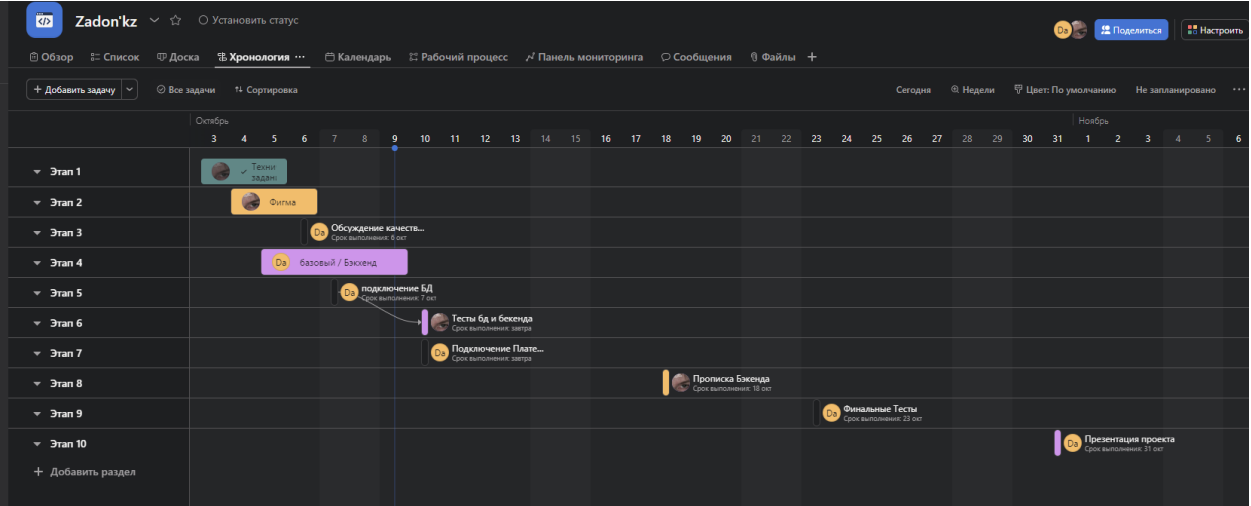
Zadon'kz ○ Установить статус

Da Поделиться Настроить

Обзор Список Доска Хронология ··· Календарь Рабочий процесс Панель мониторинга Сообщения Файлы +

+ Добавить задачу Все задачи Сортировка

Сегодня Недели Цвет: По умолчанию Не запланировано ···

Октябрь
3 4 5 6 7 8 9 10 11 12 13 14 15 16 17 18 19 20 21 22 23 24 25 26 27 28 29 30 31
Ноябрь
1 2 3 4 5 6

Этап 1
Техни задан

Этап 2
Фигма

Этап 3
Da Обсуждение качеств...
Срок выполнения: 6 окт

Этап 4
Da базовый / Бэкенд

Этап 5
Da подключение БД
Срок выполнения: 7 окт

Этап 6
Тесты бд и бекенда
Срок выполнения: завтра

Этап 7
Da Подключение Плате...
Срок выполнения: завтра

Этап 8
Прописка Бэкенда
Срок выполнения: 18 окт

Этап 9
Da Финальные Тесты
Срок выполнения: 23 окт

Этап 10
Da Презентация проекта
Срок выполнения: 31 окт

+ Добавить раздел